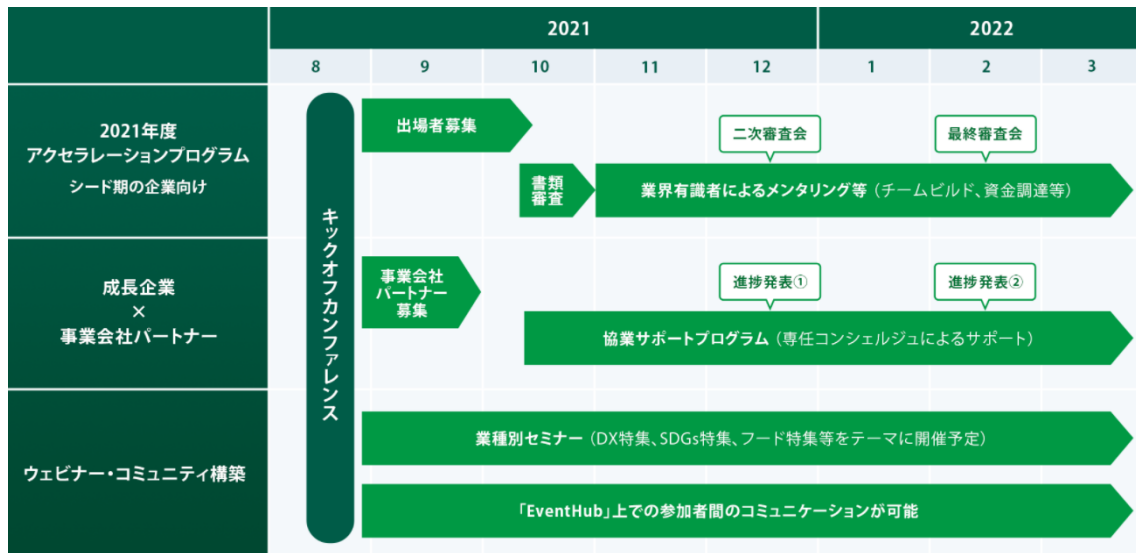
| | 2021 | | | | | 2022 | | |
|---|---|---|---|---|---|---|---|---|
| | 8 | 9 | 10 | 11 | 12 | 1 | 2 | 3 |

2021年度
アクセラレーションプログラム
シード期の企業向け

成長企業
×
事業会社パートナー

ウェビナー・コミュニティ構築

キックオフカンファレンス

出場者募集

二次審査会

最終審査会

書類審査

業界有識者によるメンタリング等（チームビルド、資金調達等）

事業会社パートナー募集

進捗発表①

進捗発表②

協業サポートプログラム（専任コンシェルジュによるサポート）

業種別セミナー（DX特集、SDGs特集、フード特集等をテーマに開催予定）

「EventHub」上での参加者間のコミュニケーションが可能